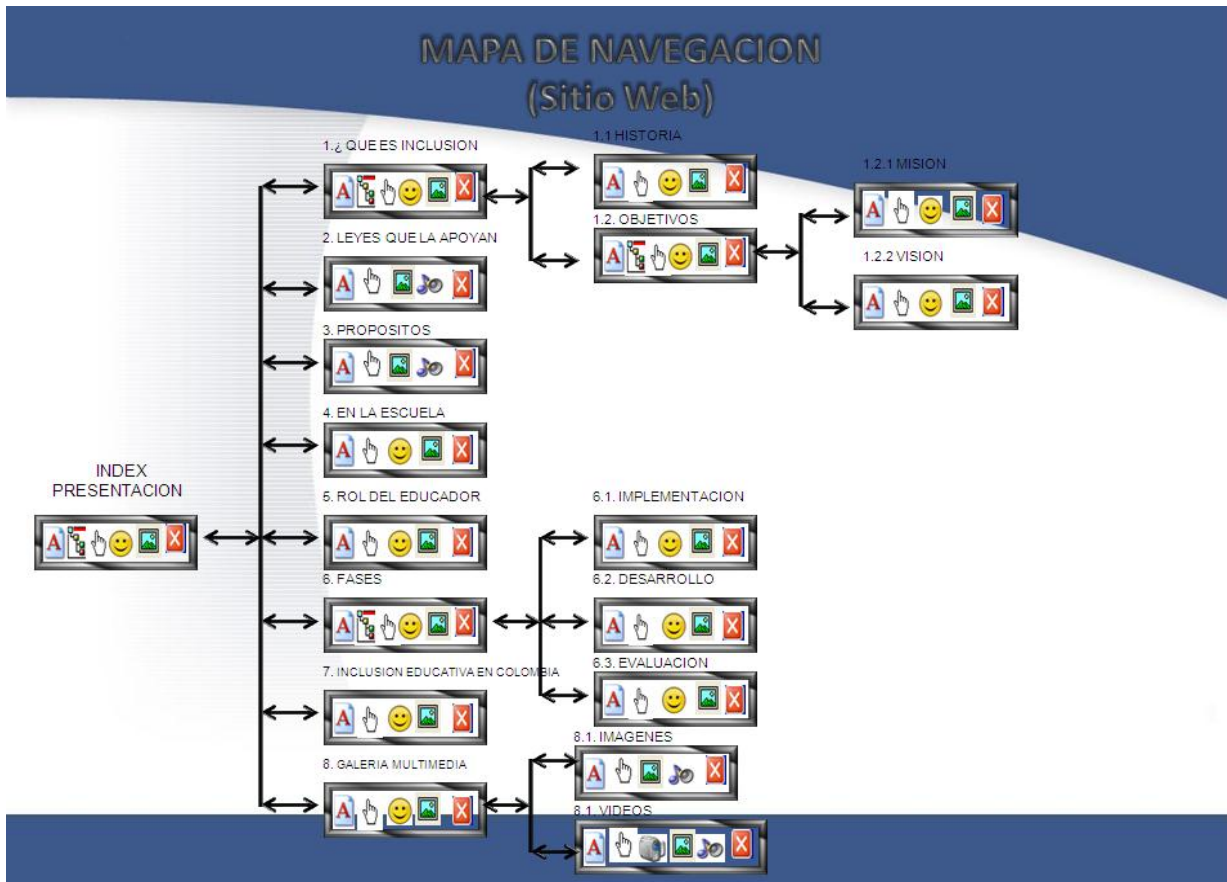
MAPA DE NAVEGACION
(Sitio Web)

INDEX
PRESENTACION

1.¿ QUE ES INCLUSION

2. LEYES QUE LA APOYAN

3. PROPOSITOS

4. EN LA ESCUELA

5. ROL DEL EDUCADOR

6. FASES

7. INCLUSION EDUCATIVA EN COLOMBIA

8. GALERIA MULTIMEDIA

1.1 HISTORIA

1.2. OBJETIVOS

1.2.1 MISION

1.2.2 VISION

6.1. IMPLEMENTACION

6.2. DESARROLLO

6.3. EVALUACION

8.1. IMAGENES

8.1. VIDEOS